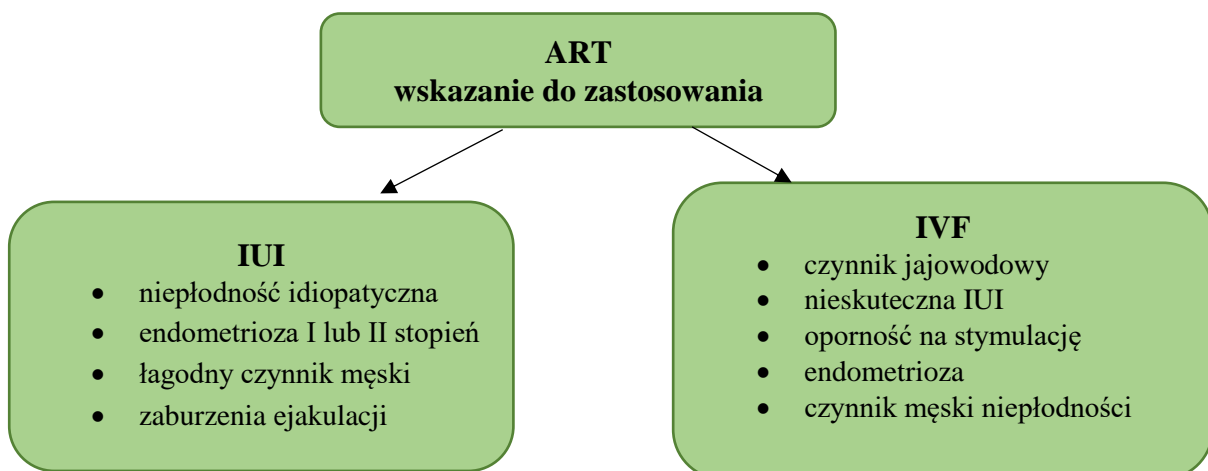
ART
wskazanie do zastosowania

IUI
- niepłodność idiopatyczna
- endometrioza I lub II stopień
- łagodny czynnik męski
- zaburzenia ejakulacji

IVF
- czynnik jajowodowy
- nieskuteczna IUI
- oporność na stymulację
- endometrioza
- czynnik męski niepłodności